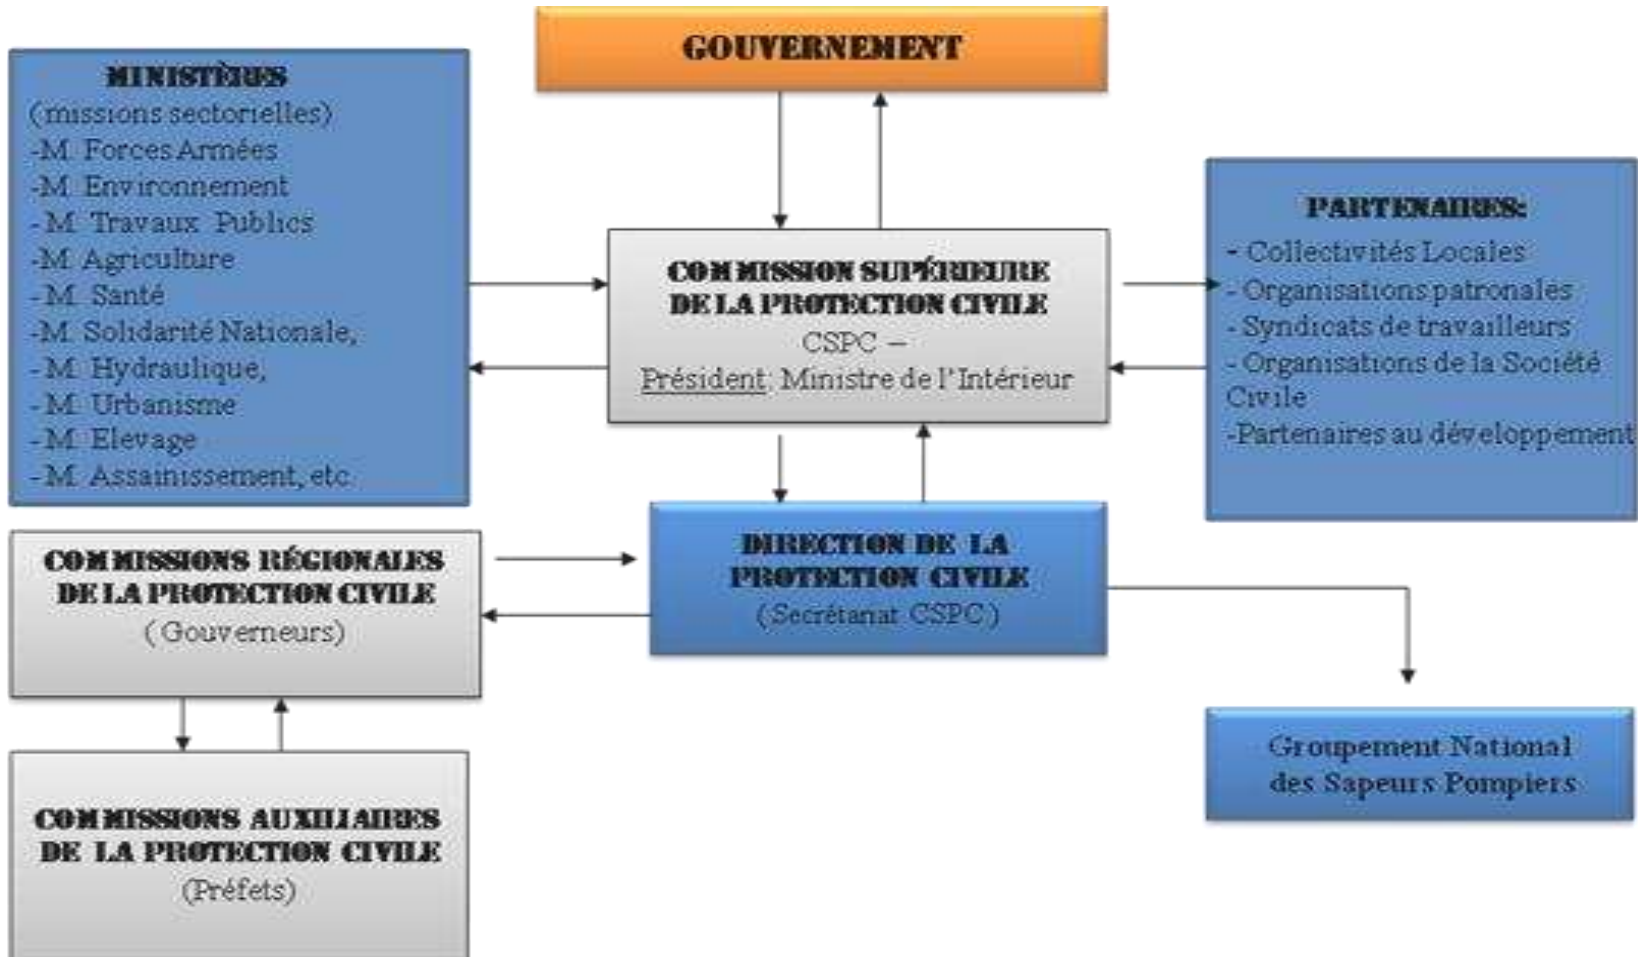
GOUVERNEMENT

MINISTÈRES
(missions sectorielles)
-M. Forces Armées
-M. Environnement
-M. Travaux Publics
-M. Agriculture
-M. Santé
-M. Solidarité Nationale,
-M. Hydraulique,
-M. Urbanisme
-M. Elevage
-M. Assainissement, etc

COMMISSION SUPÉRIEURE DE LA PROTECTION CIVILE
CSPC –
Président: Ministre de l'Intérieur

PARTENAIRES:
- Collectivités Locales
- Organisations patronales
- Syndicats de travailleurs
- Organisations de la Société Civile
-Partenaires au développement

COMMISSIONS RÉGIONALES DE LA PROTECTION CIVILE
(Gouverneurs)

DIRECTION DE LA PROTECTION CIVILE
(Secrétariat CSPC)

Groupement National des Sapeurs Pompiers

COMMISSIONS AUXILIAIRES DE LA PROTECTION CIVILE
(Préfets)